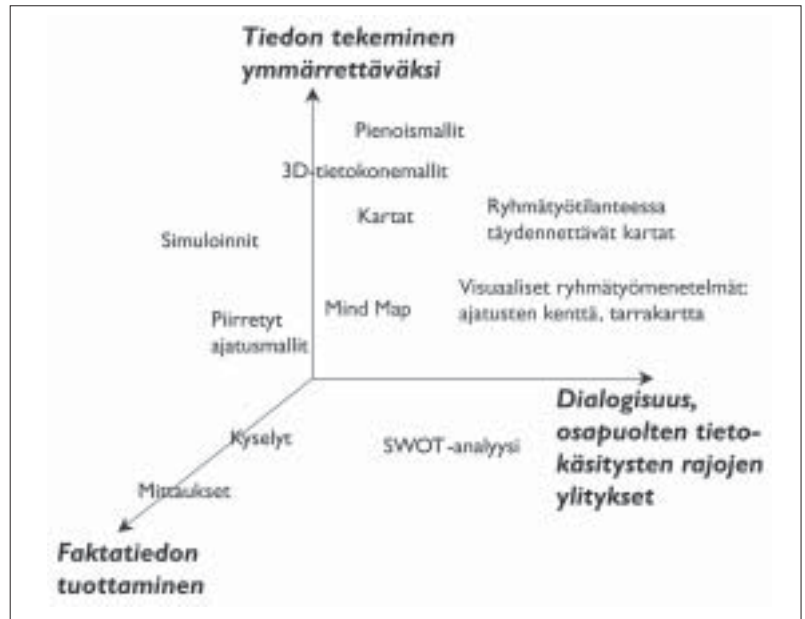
Tiedon tekeminen ymmärrettäväksi

Pienoismallit

3D-tietokonemallit

Kartat

Ryhmätyötilanteessa täydennettävät kartat

Simuloinnit

Visuaaliset ryhmätyömenetelmät: ajatusten kenttä, tarrakartta

Mind Map

Piirretyt ajatusmallit

Dialogisuus, osapuolten tietokäsitysten rajojen ylitykset

Kyselyt

SWOT-analyysi

Mittaukset

Faktatiedon tuottaminen